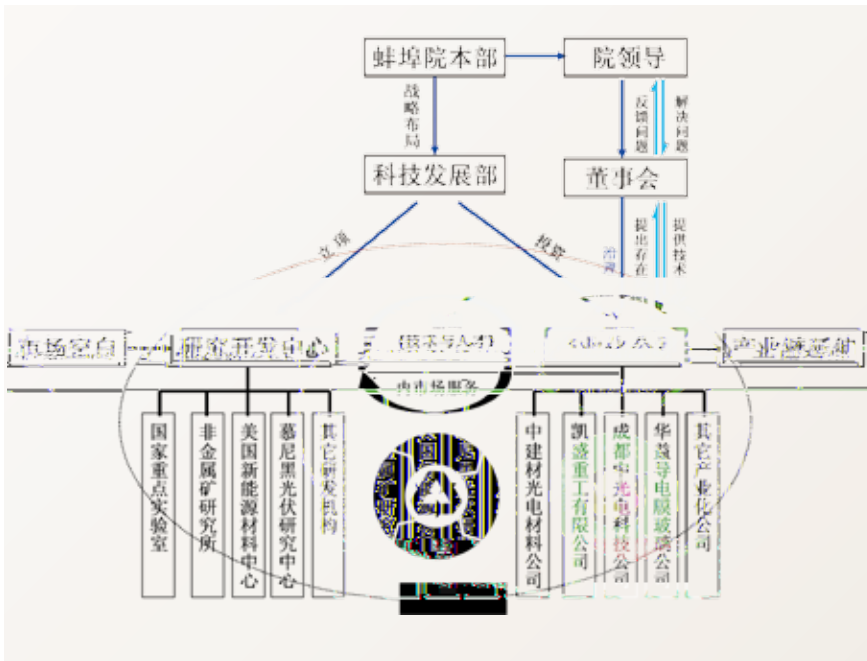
蚌埠院本部
院领导
战略布局
反馈问题
解决问题
科技发展部
董事会
提出存在
提供技术
立项
投资
市场客户
研发开发中心
技术导入
中小公司
产业链延伸
为市场服务
国家重点实验室
非金属矿研究所
美国新能源材料中心
慕尼黑光伏研究中心
其它研发机构
中建材光电材料公司
凯盛重工有限公司
成都中光电科技公司
华益导电膜玻璃公司
其它产业化公司